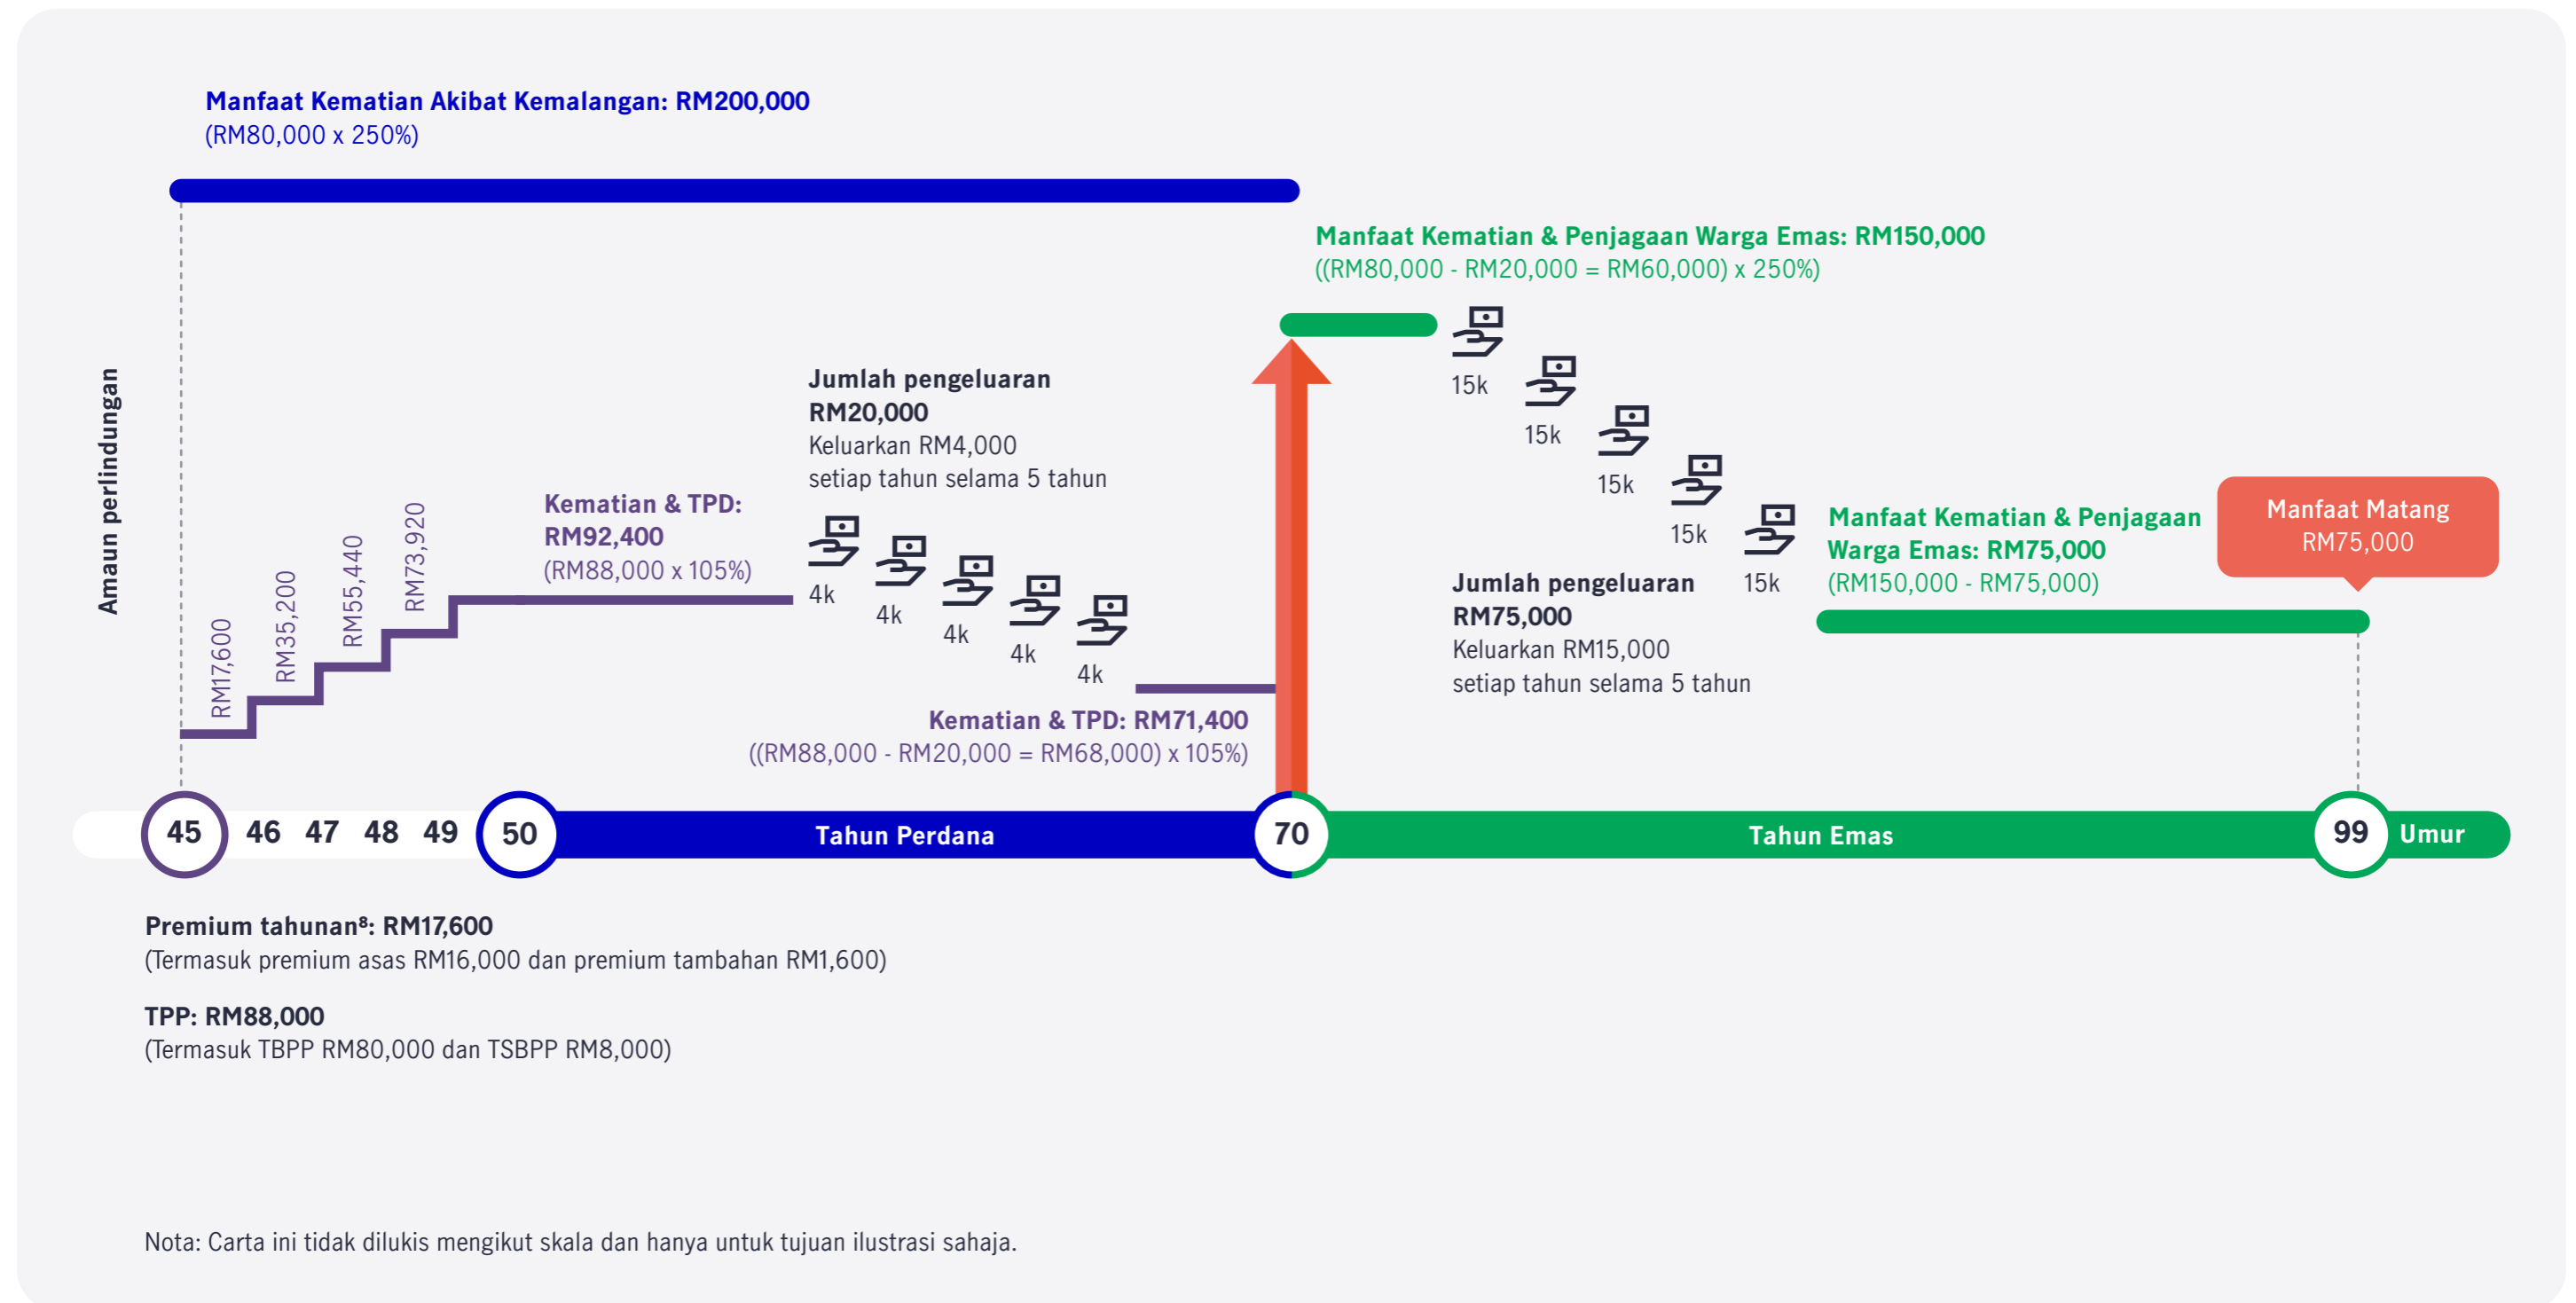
Manfaat Kematian Akibat Kemalangan: RM200,000
(RM80,000 x 250%)

Amaun perlindungan

RM17,600
RM35,200
RM55,440
RM73,920

Kematian & TPD:
RM92,400
(RM88,000 x 105%)

Jumlah pengeluaran
RM20,000
Keluarkan RM4,000
setiap tahun selama 5 tahun

4k
4k
4k
4k
4k

Kematian & TPD: RM71,400
((RM88,000 - RM20,000 = RM68,000) x 105%)

Manfaat Kematian & Penjagaan Warga Emas: RM150,000
((RM80,000 - RM20,000 = RM60,000) x 250%)

15k
15k
15k
15k
15k

Jumlah pengeluaran
RM75,000
Keluarkan RM15,000
setiap tahun selama 5 tahun

Manfaat Kematian & Penjagaan
Warga Emas: RM75,000
(RM150,000 - RM75,000)

Manfaat Matang
RM75,000

45 46 47 48 49 50 Tahun Perdana 70 Tahun Emas 99 Umur

Premium tahunan⁸: RM17,600
(Termasuk premium asas RM16,000 dan premium tambahan RM1,600)

TPP: RM88,000
(Termasuk TBPP RM80,000 dan TSBPP RM8,000)

Nota: Carta ini tidak dilukis mengikut skala dan hanya untuk tujuan ilustrasi sahaja.